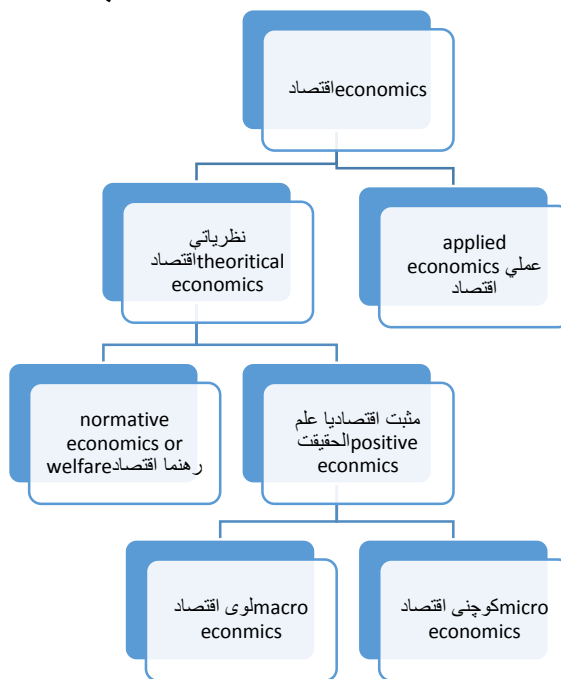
اقتصادeconomics

نظرياتي theoriticalاقتصاد economics

applied economics عملي اقتصاد

normative economics or welfareرهنما اقتصاد

مثبت اقتصاديا علم positiveالحقيقت econmics

macroلوى اقتصاد econmics

microكوچنى اقتصاد economics